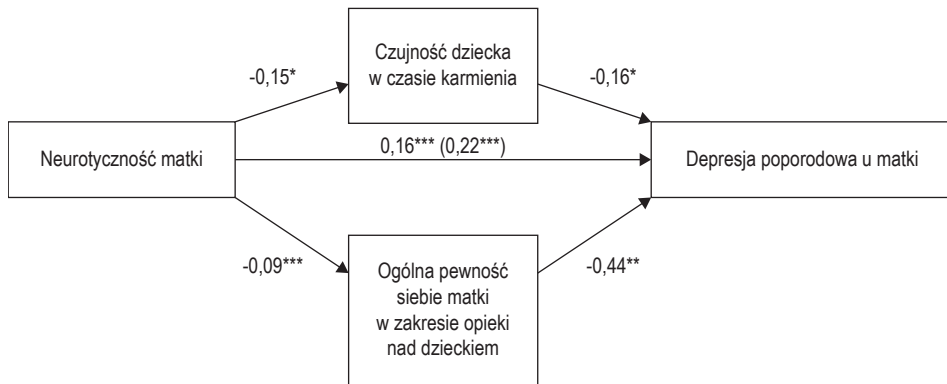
Czujność dziecka w czasie karmienia

-0,15*

-0,16*

Neurotyczność matki

0,16*** (0,22***)

Depresja poporodowa u matki

-0,09***

Ogólna pewność siebie matki w zakresie opieki nad dzieckiem

-0,44**